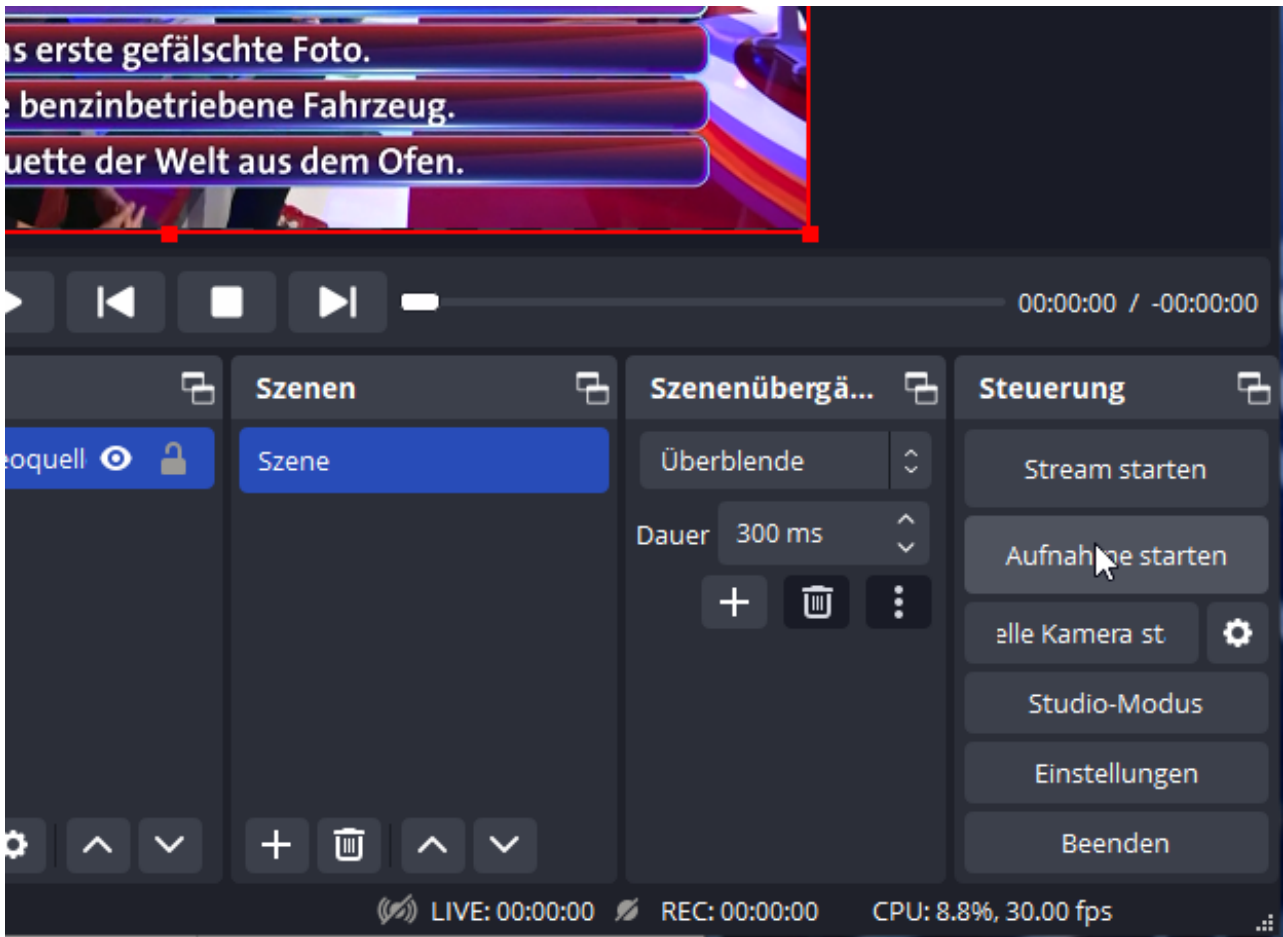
ns erste gefälschte Foto.
e benzinbetriebene Fahrzeug.
uette der Welt aus dem Ofen.

00:00:00 / -00:00:00

eoquell

Szenen
Szene

Szenenübergä...
Überblende
Dauer 300 ms

Steuerung
Stream starten
Aufnahme starten
elle Kamera st
Studio-Modus
Einstellungen
Beenden

LIVE: 00:00:00 REC: 00:00:00 CPU: 8.8%, 30.00 fps